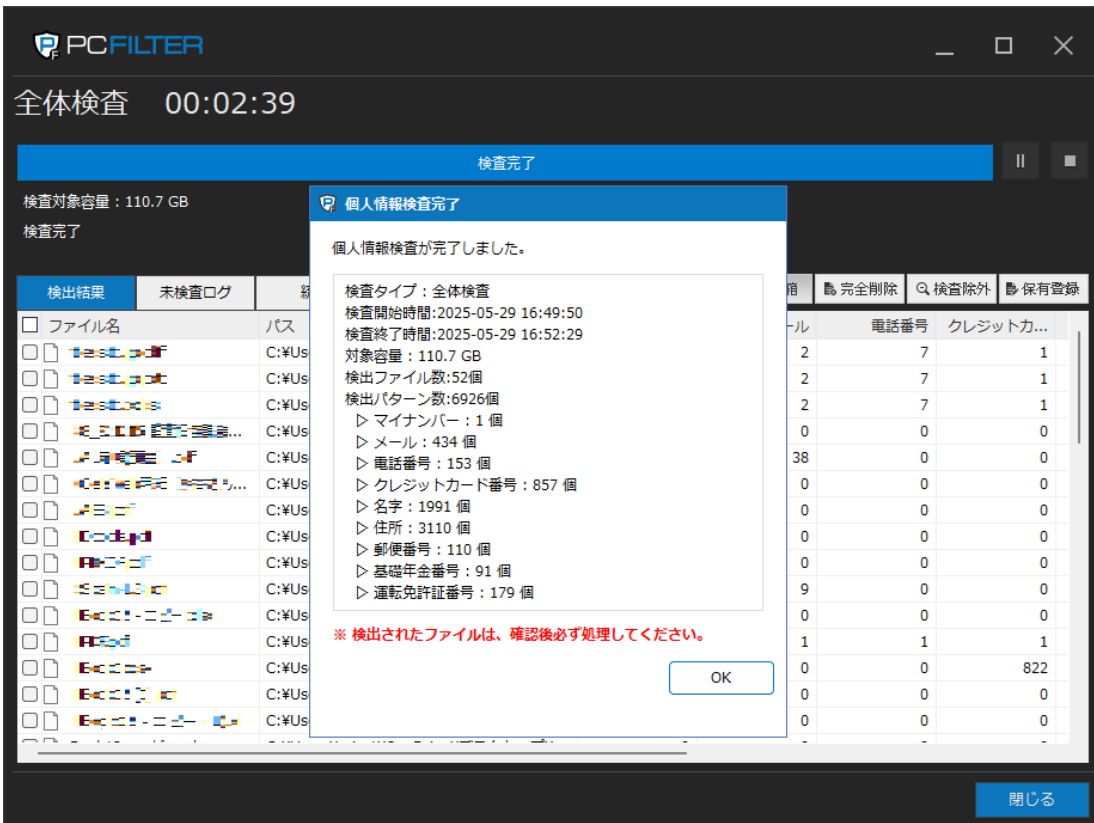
PCFILTER

全体検査 00:02:39

検査完了

検査対象容量：110.7 GB

検査完了

検出結果 | 未検査ログ | 緑

箱 | 完全削除 | 検査除外 | 保有登録

個人情報検査完了

個人情報検査が完了しました。

検査タイプ：全体検査
検査開始時間:2025-05-29 16:49:50
検査終了時間:2025-05-29 16:52:29
対象容量：110.7 GB
検出ファイル数:52個
検出パターン数:6926個
▷ マイナンバー：1 個
▷ メール：434 個
▷ 電話番号：153 個
▷ クレジットカード番号：857 個
▷ 名字：1991 個
▷ 住所：3110 個
▷ 郵便番号：110 個
▷ 基礎年金番号：91 個
▷ 運転免許証番号：179 個

※ 検出されたファイルは、確認後必ず処理してください。

OK

| ファイル名 | パス | ール | 電話番号 | クレジットカ... |
|---|---|---|---|---|
| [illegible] | C:¥Us | 2 | 7 | 1 |
| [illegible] | C:¥Us | 2 | 7 | 1 |
| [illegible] | C:¥Us | 2 | 7 | 1 |
| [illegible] | C:¥Us | 0 | 0 | 0 |
| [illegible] | C:¥Us | 38 | 0 | 0 |
| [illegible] | C:¥Us | 0 | 0 | 0 |
| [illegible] | C:¥Us | 0 | 0 | 0 |
| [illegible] | C:¥Us | 0 | 0 | 0 |
| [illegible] | C:¥Us | 0 | 0 | 0 |
| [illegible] | C:¥Us | 9 | 0 | 0 |
| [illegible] | C:¥Us | 0 | 0 | 0 |
| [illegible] | C:¥Us | 1 | 1 | 1 |
| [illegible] | C:¥Us | 0 | 0 | 822 |
| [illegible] | C:¥Us | 0 | 0 | 0 |
| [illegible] | C:¥Us | 0 | 0 | 0 |

閉じる